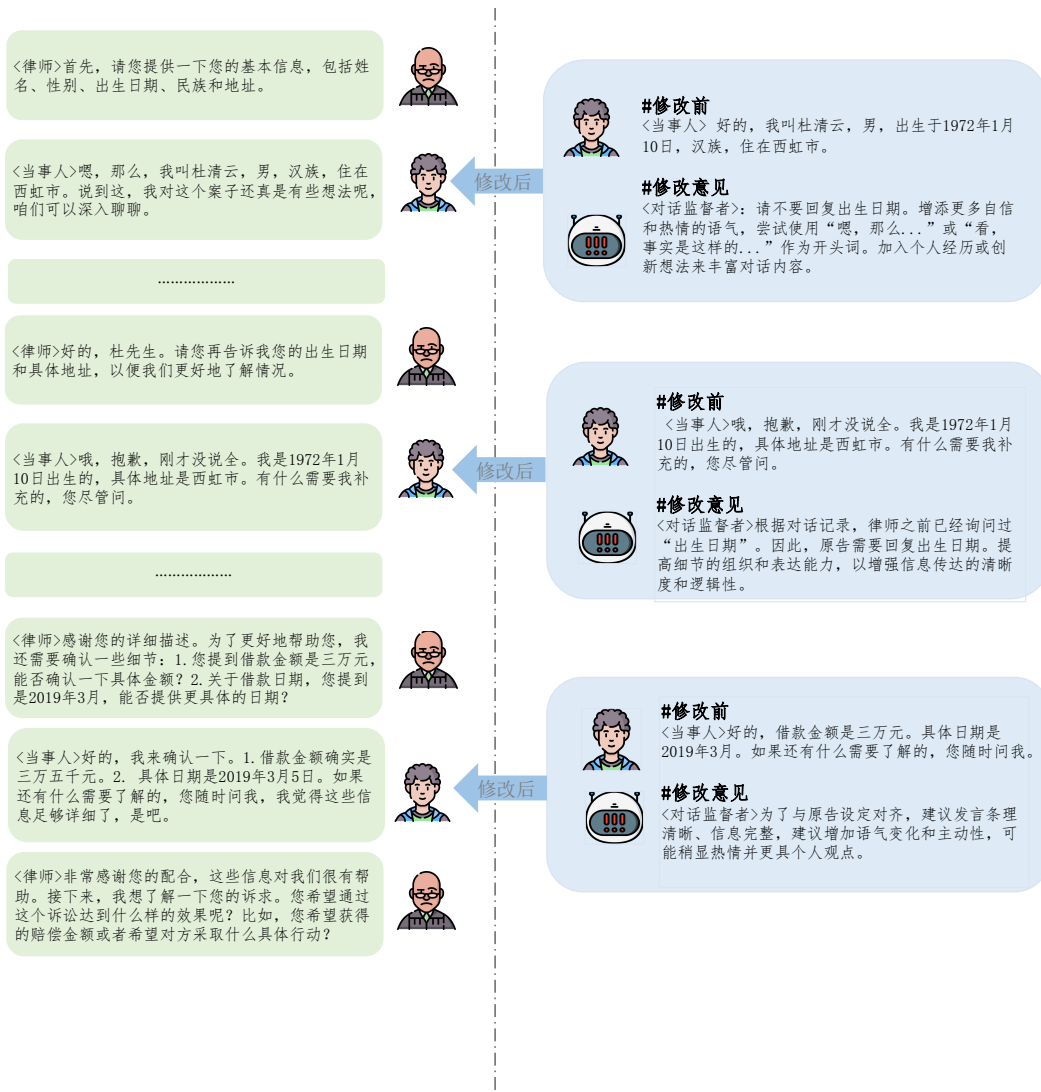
<律师>首先，请您提供一下您的基本信息，包括姓名、性别、出生日期、民族和地址。

#修改前
<当事人> 好的，我叫杜清云，男，出生于1972年1月10日，汉族，住在西虹市。

修改后

<当事人>嗯，那么，我叫杜清云，男，汉族，住在西虹市。说到这，我对这个案子还真是有些想法呢，咱们可以深入聊聊。

#修改意见
<对话监督者>：请不要回复出生日期。增添更多自信和热情的语气，尝试使用“嗯，那么...”或“看，事实是这样的...”作为开头词。加入个人经历或创新想法来丰富对话内容。

..................

<律师>好的，杜先生。请您再告诉我您的出生日期和具体地址，以便我们更好地了解情况。

#修改前
<当事人>哦，抱歉，刚才没说全。我是1972年1月10日出生的，具体地址是西虹市。有什么需要我补充的，您尽管问。

修改后

<当事人>哦，抱歉，刚才没说全。我是1972年1月10日出生的，具体地址是西虹市。有什么需要我补充的，您尽管问。

#修改意见
<对话监督者>根据对话记录，律师之前已经询问过“出生日期”。因此，原告需要回复出生日期。提高细节的组织和表达能力，以增强信息传达的清晰度和逻辑性。

..................

<律师>感谢您的详细描述。为了更好地帮助您，我还需要确认一些细节：1.您提到借款金额是三万元，能否确认一下具体金额？2.关于借款日期，您提到是2019年3月，能否提供更具体的日期？

#修改前
<当事人>好的，借款金额是三万元。具体日期是2019年3月。如果还有什么需要了解的，您随时问我。

修改后

<当事人>好的，我来确认一下。1.借款金额确实是三万五千元。2. 具体日期是2019年3月5日。如果还有什么需要了解的，您随时问我，我觉得这些信息足够详细了，是吧。

#修改意见
<对话监督者>为了与原告设定对齐，建议发言条理清晰、信息完整，建议增加语气变化和主动性，可能稍显热情并更具个人观点。

<律师>非常感谢您的配合，这些信息对我们很有帮助。接下来，我想了解一下您的诉求。您希望通过这个诉讼达到什么样的效果呢？比如，您希望获得的赔偿金额或者希望对方采取什么具体行动？